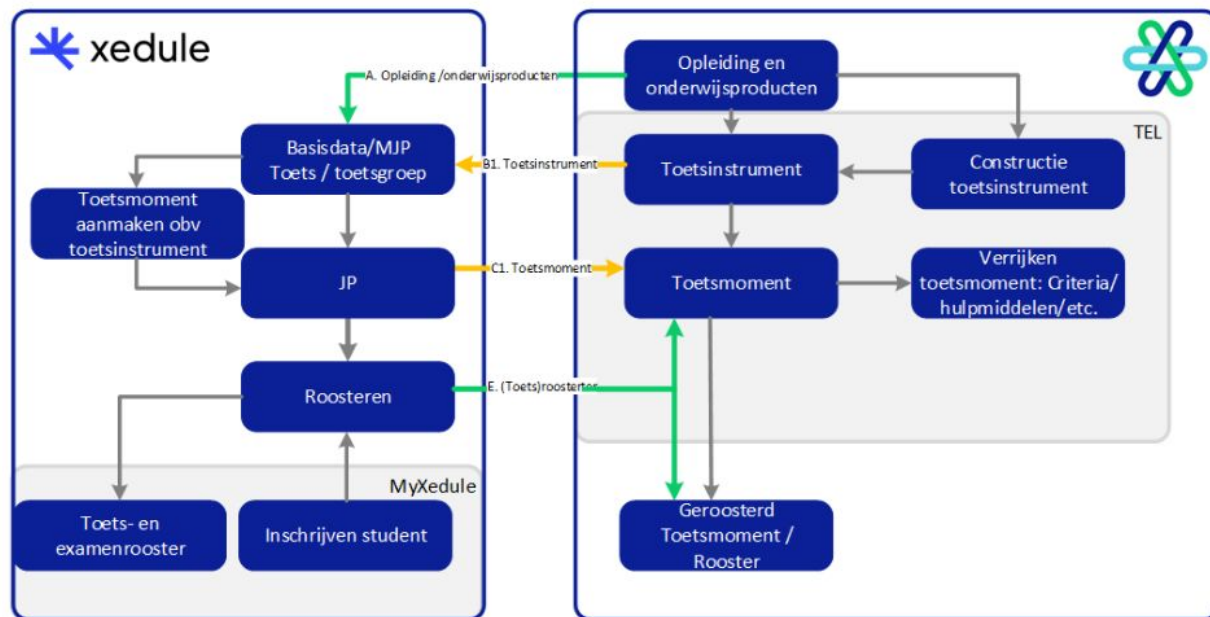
xedule

A. Opleiding /onderwijsproducten

Opleiding en onderwijsproducten

TEL

Basisdata/MJP Toets / toetsgroep

B1. Toetsinstrument

Toetsinstrument

Constructie toetsinstrument

Toetsmoment aanmaken obv toetsinstrument

JP

C1. Toetsmoment

Toetsmoment

Verrijken toetsmoment: Criteria/ hulpmiddelen/etc.

Roosteren

E. (Toets)roosterter

MyXedule

Toets- en examenrooster

Inschrijven student

Geroosterd Toetsmoment / Rooster